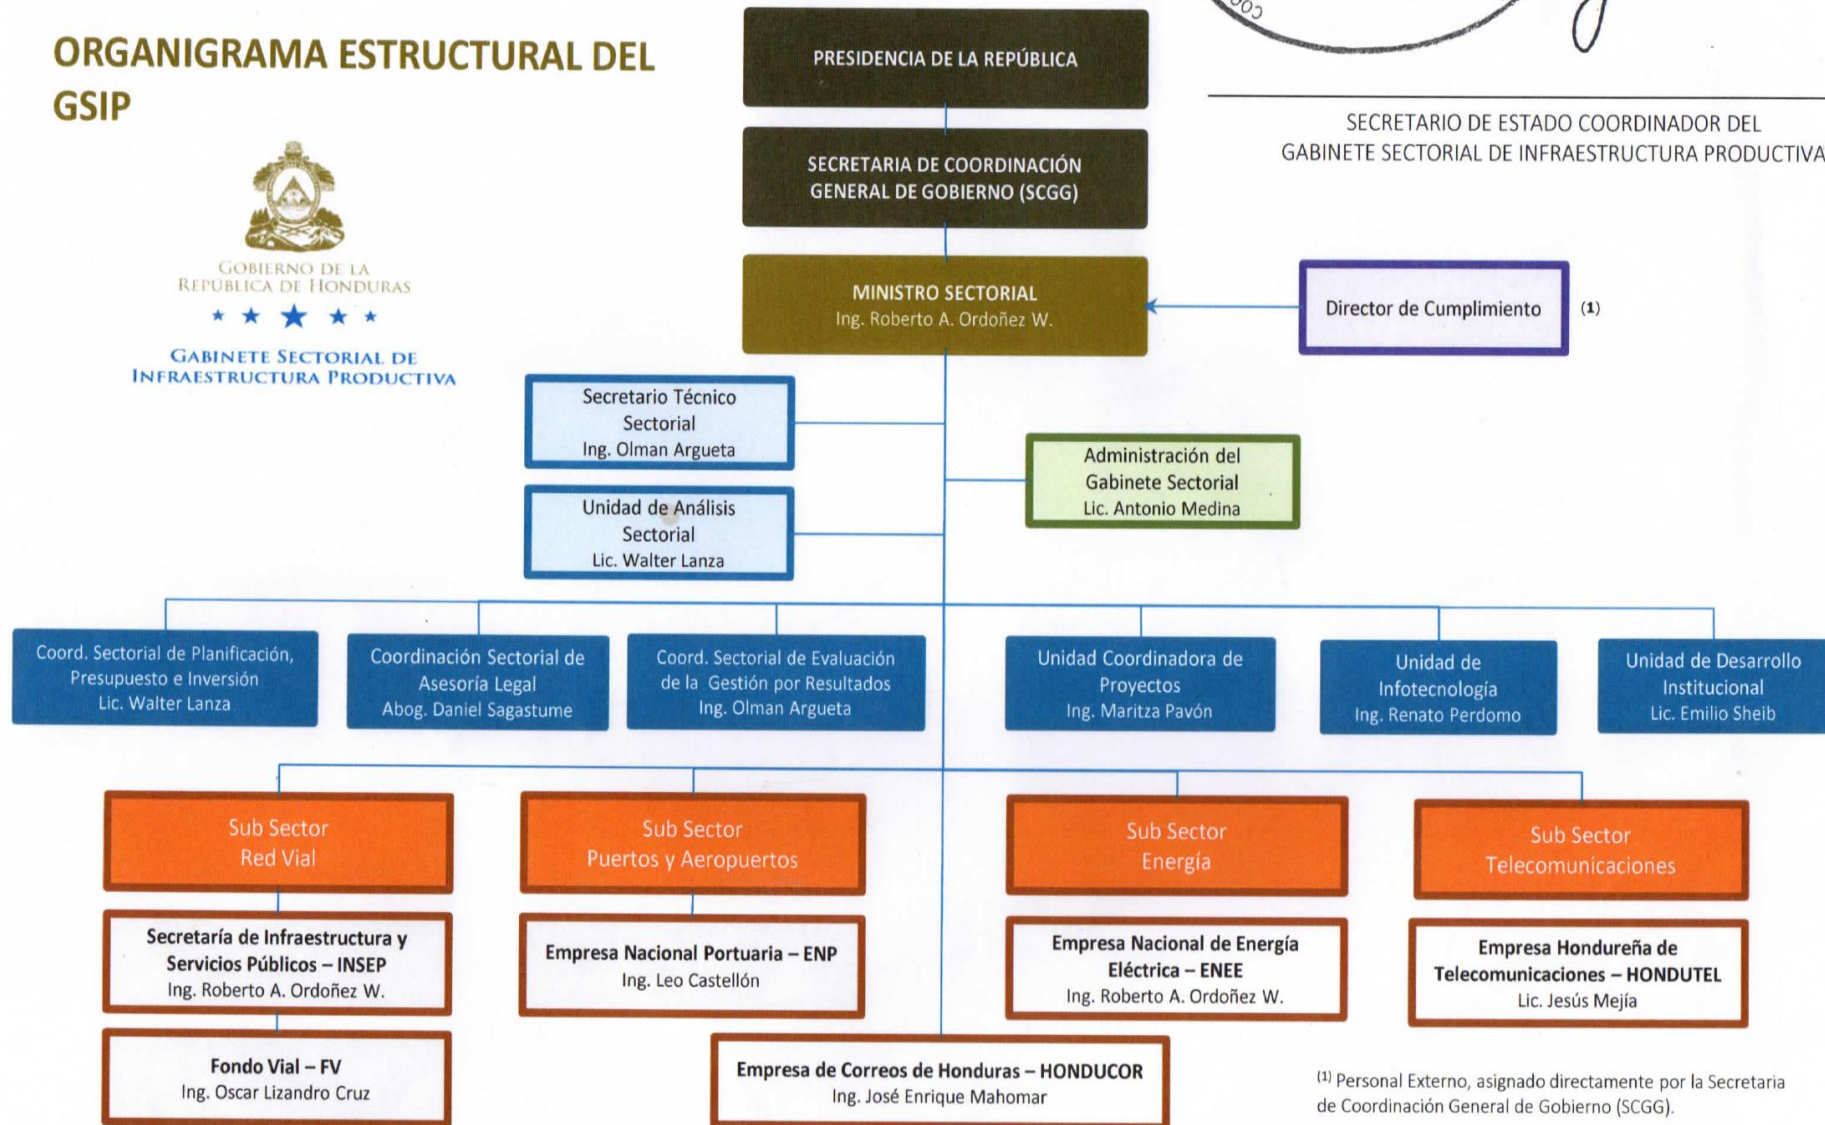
ORGANIGRAMA ESTRUCTURAL DEL GSIP

GOBIERNO DE LA REPÚBLICA DE HONDURAS

GABINETE SECTORIAL DE INFRAESTRUCTURA PRODUCTIVA

PRESIDENCIA DE LA REPÚBLICA

SECRETARIA DE COORDINACIÓN GENERAL DE GOBIERNO (SCGG)

MINISTRO SECTORIAL
Ing. Roberto A. Ordoñez W.

SECRETARIO DE ESTADO COORDINADOR DEL GABINETE SECTORIAL DE INFRAESTRUCTURA PRODUCTIVA

Director de Cumplimiento (1)

Secretario Técnico Sectorial
Ing. Olman Argueta

Unidad de Análisis Sectorial
Lic. Walter Lanza

Administración del Gabinete Sectorial
Lic. Antonio Medina

Coord. Sectorial de Planificación, Presupuesto e Inversión
Lic. Walter Lanza

Coordinación Sectorial de Asesoría Legal
Abog. Daniel Sagastume

Coord. Sectorial de Evaluación de la Gestión por Resultados
Ing. Olman Argueta

Unidad Coordinadora de Proyectos
Ing. Maritza Pavón

Unidad de Infotecnología
Ing. Renato Perdomo

Unidad de Desarrollo Institucional
Lic. Emilio Sheib

Sub Sector Red Vial

Sub Sector Puertos y Aeropuertos

Sub Sector Energía

Sub Sector Telecomunicaciones

Secretaría de Infraestructura y Servicios Públicos – INSEP
Ing. Roberto A. Ordoñez W.

Empresa Nacional Portuaria – ENP
Ing. Leo Castellón

Empresa Nacional de Energía Eléctrica – ENEE
Ing. Roberto A. Ordoñez W.

Empresa Hondureña de Telecomunicaciones – HONDUTEL
Lic. Jesús Mejía

Fondo Vial – FV
Ing. Oscar Lizandro Cruz

Empresa de Correos de Honduras – HONDUCOR
Ing. José Enrique Mahomar

(1) Personal Externo, asignado directamente por la Secretaria de Coordinación General de Gobierno (SCGG).